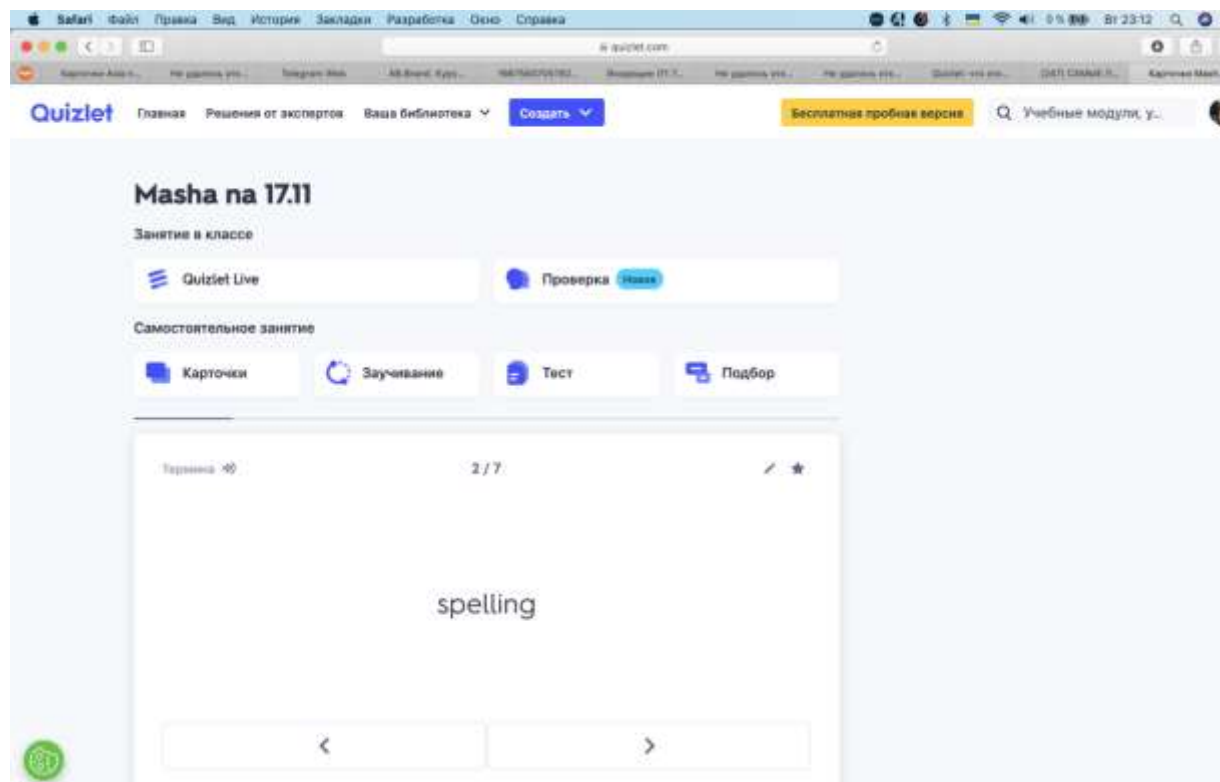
Safari Файл Правка Вид История Закладки Разработка Окно Справка

Вт 23:12

quizlet.com

Quizlet Главная Решения от экспертов Ваша библиотека Создать Бесплатная пробная версия Учебные модули, у...

Masha na 17.11

Занятие в классе

Quizlet Live

Проверка Новое

Самостоятельное занятие

Карточки

Заучивание

Тест

Подбор

Термины

2/7

spelling

<

>